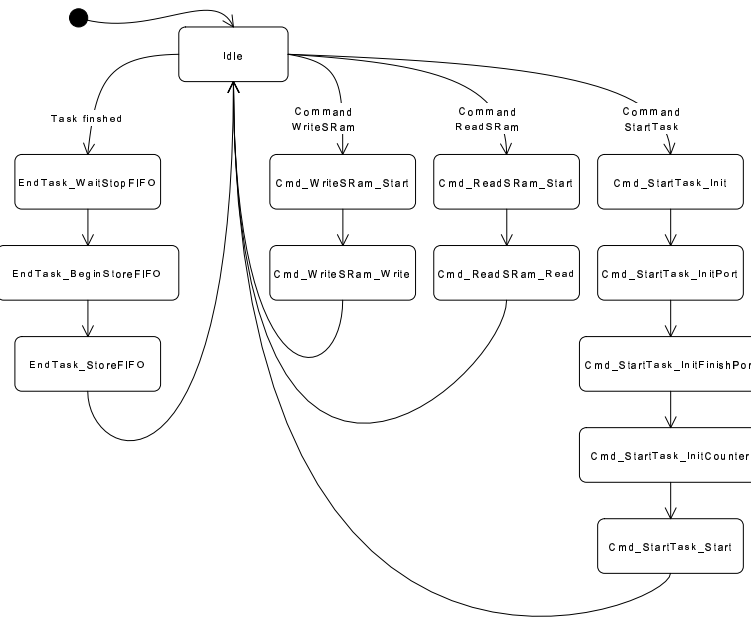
Idle

Task finshed

Command WriteSRam

Command ReadSRam

Command StartTask

EndTask_WaitStopFIFO

EndTask_BeginStoreFIFO

EndTask_StoreFIFO

Cmd_WriteSRam_Start

Cmd_WriteSRam_Write

Cmd_ReadSRam_Start

Cmd_ReadSRam_Read

Cmd_StartTask_Init

Cmd_StartTask_InitPort

Cmd_StartTask_InitFinishPor

Cmd_StartTask_InitCounter

Cmd_StartTask_Start